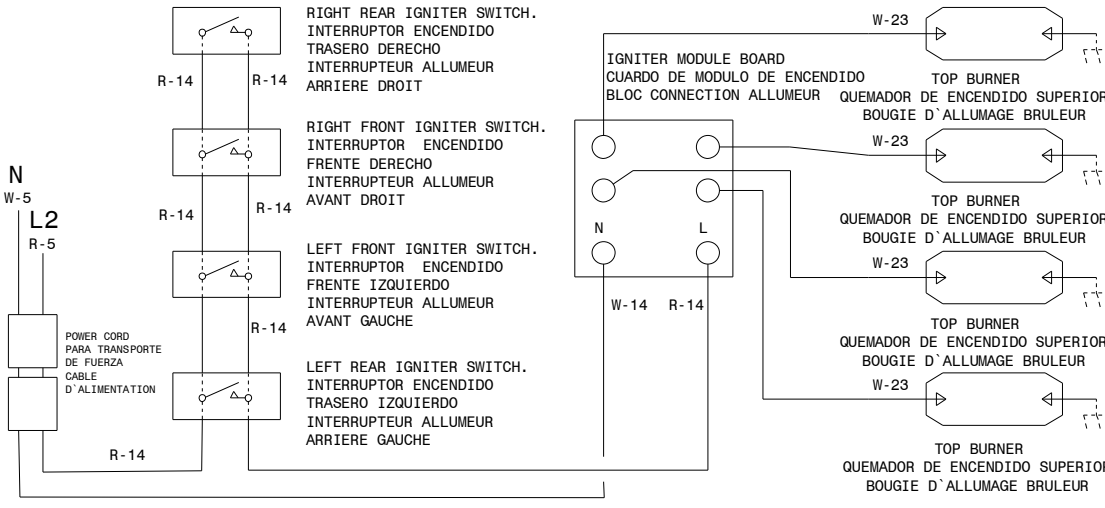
RIGHT REAR IGNITER SWITCH.
INTERRUPTOR ENCENDIDO
TRASERO DERECHO
INTERRUPTEUR ALLUMEUR
ARRIERE DROIT

R-14 R-14

RIGHT FRONT IGNITER SWITCH.
INTERRUPTOR ENCENDIDO
FRENTE DERECHO
INTERRUPTEUR ALLUMEUR
AVANT DROIT

N
W-5
L2
R-5

R-14 R-14

LEFT FRONT IGNITER SWITCH.
INTERRUPTOR ENCENDIDO
FRENTE IZQUIERDO
INTERRUPTEUR ALLUMEUR
AVANT GAUCHE

R-14

POWER CORD
PARA TRANSPORTE
DE FUERZA
CABLE
D`ALIMENTATION

LEFT REAR IGNITER SWITCH.
INTERRUPTOR ENCENDIDO
TRASERO IZQUIERDO
INTERRUPTEUR ALLUMEUR
ARRIERE GAUCHE

R-14

IGNITER MODULE BOARD
CUARDO DE MODULO DE ENCENDIDO
BLOC CONNECTION ALLUMEUR

N L

W-14 R-14

W-23
TOP BURNER
QUEMADOR DE ENCENDIDO SUPERIOR
BOUGIE D`ALLUMAGE BRULEUR

W-23
TOP BURNER
QUEMADOR DE ENCENDIDO SUPERIOR
BOUGIE D`ALLUMAGE BRULEUR

W-23
TOP BURNER
QUEMADOR DE ENCENDIDO SUPERIOR
BOUGIE D`ALLUMAGE BRULEUR

W-23
TOP BURNER
QUEMADOR DE ENCENDIDO SUPERIOR
BOUGIE D`ALLUMAGE BRULEUR